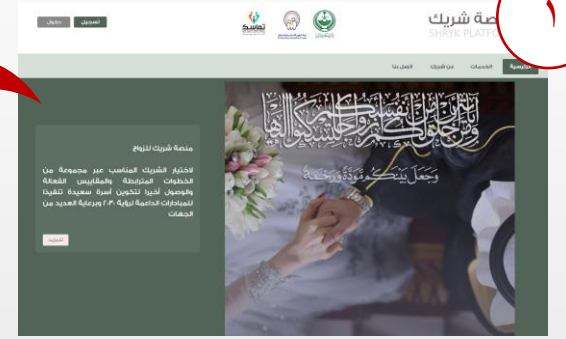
صة شريك
SHRYK PLATF

تسجيل دخول

تماسك

الرئيسية الخدمات من شريك اتصل بنا

ومن آياته أن خلق لكم من أنفسكم أزواجا لتسكنوا إليها
وجعل بينكم مودة ورحمة

منصة شريك للزواج

لاختيار الشريك المناسب عبر مجموعة من الخطوات المترابطة والمقاييس الفعالة والوصول أخيرا لتكوين أسرة سعيدة تنفيذا للمبادرات الداعمة لرؤية ٢٠٣٠ وبرعاية العديد من الجهات

المزيد